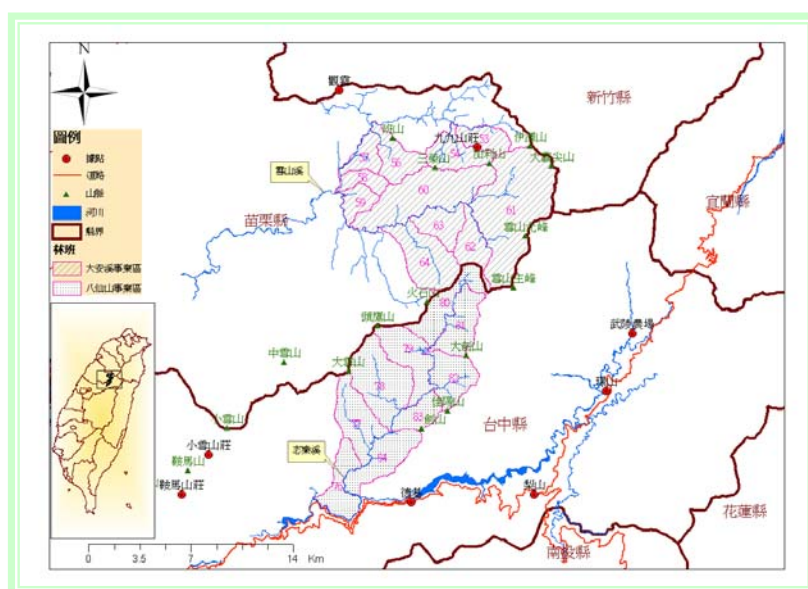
N

圖例
據點
道路
山峰
河川
縣界
林班
大安溪事業區
八仙山事業區

觀霧
新竹縣
鹿山
九九山莊
伊澤山
大霸尖山
雪山溪
三叉山
苗栗縣
宜蘭縣
雪山北峰
雪山主峰
火石山
頭鷹山
武陵農場
中雪山
大劍山
大雪山
環山
小雪山
台中縣
佳陽山
劍山
小雪山莊
鞍馬山
志樂溪
鞍馬山莊
德基
梨山
花蓮縣
南投縣

0 3.5 7 14 Km